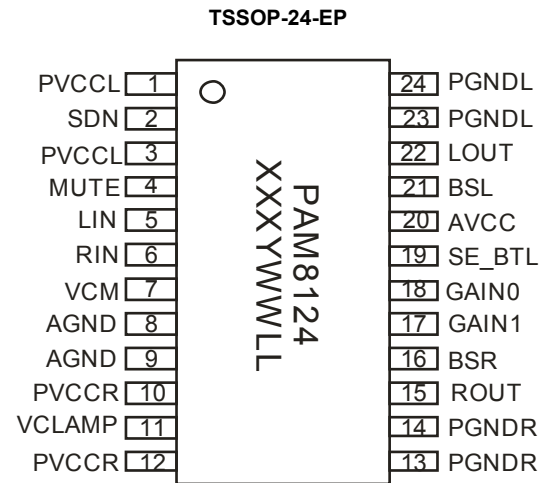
TSSOP-24-EP

PVCCL 1
SDN 2
PVCCL 3
MUTE 4
LIN 5
RIN 6
VCM 7
AGND 8
AGND 9
PVCCR 10
VCLAMP 11
PVCCR 12

PAM8124
XXXYWWLL

24 PGNDL
23 PGNDL
22 LOUT
21 BSL
20 AVCC
19 SE_BTL
18 GAIN0
17 GAIN1
16 BSR
15 ROUT
14 PGNDR
13 PGNDR